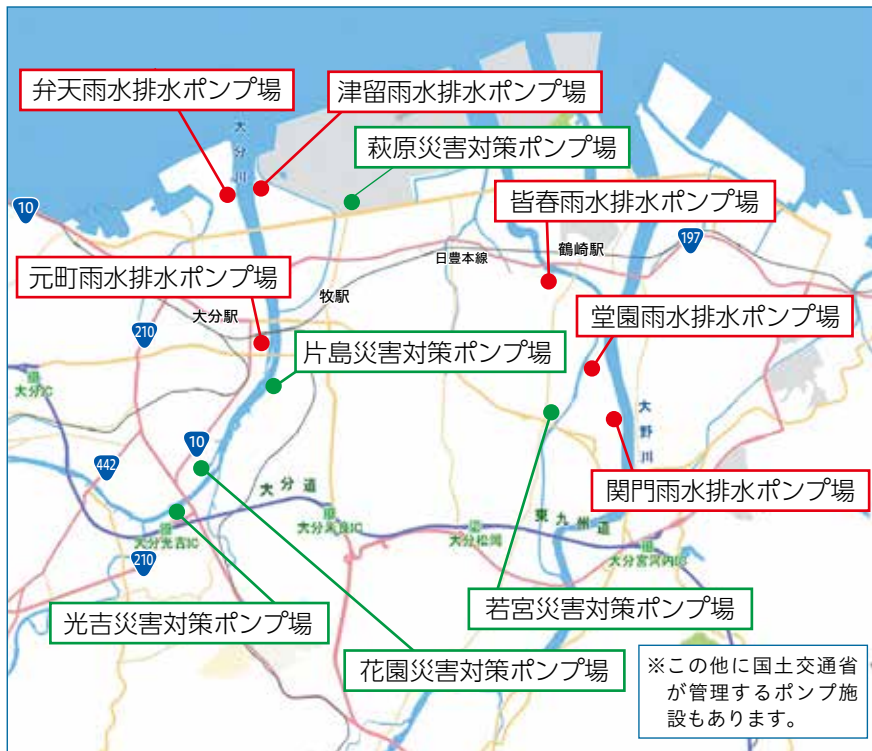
弁天雨水排水ポンプ場

津留雨水排水ポンプ場

萩原災害対策ポンプ場

皆春雨水排水ポンプ場

元町雨水排水ポンプ場

堂園雨水排水ポンプ場

片島災害対策ポンプ場

関門雨水排水ポンプ場

光吉災害対策ポンプ場

若宮災害対策ポンプ場

花園災害対策ポンプ場

※この他に国土交通省が管理するポンプ施設もあります。

大分川

大野川

10

197

210

442

鶴崎駅

日豊本線

牧駅

大分駅

大分IC

大分道

大分米良IC

大分松岡

東九州道

大分宮河内IC

大分光吉IC